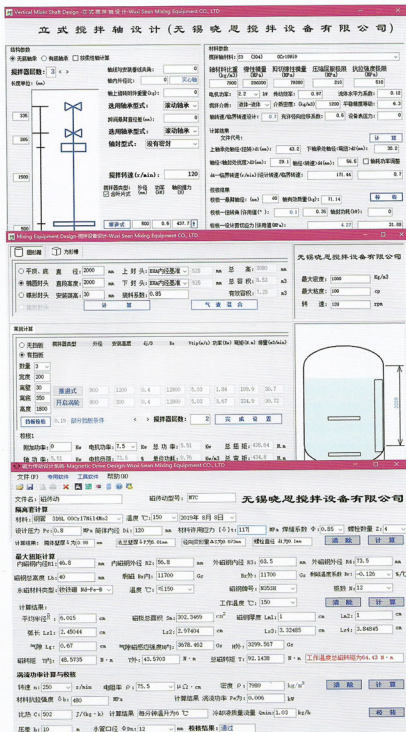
Vertical Mixer Shaft Design - 立式搅拌轴设计 - Wuxi Seen Mixing Equipment CO., LTD

立式搅拌轴设计（无锡晓恩搅拌设备有限公司）

结构参数
无底轴承 有底轴承 加搅拌轴附加
搅拌器层数： 3
长度单位(m)
轴封与安装面距离(h)：
输入伸长度(L)： 0 实心轴
轴上搅拌器数量Qn(kg)： 0
选用轴承型式： 滚动轴承
机架轴承间距(B)：
选用轴承型式： 滚动轴承
轴封型式： 没有密封
搅拌转速(r/min)： 120
计算 800 0.6 437.7

材料参数
搅拌轴材料：SS C304J 0Cr18Ni9
材料比重(g/cm3) 弹性模量(MPa) 剪切弹性模量(MPa) 压缩屈服极限(MPa) 抗拉强度极限(MPa)
7900 206000 79000 235 375
电机功率： 2.2 kw 轴的效率： 0.97 减速机效率： 0.88
筒体型式： 调谐 - 调谐 介质密度(kg/m3) 1200 平稳横截面积： 4.5
搅拌轴面积(许用/许用)： 0 实际/许用面积系数： 0.5 设备安装系数：

计算结果
文件代号
上轴承危险处(轴径)d1(mm)： 43.2 下轴承危险处(轴径)d2(mm)： 38.7
轴径(轴刚度所限)d3(mm)： 29.1 轴径(强度)d4(mm)： 56.6 轴的临界转速
校核一 最长最大横担(kg)：0 实际最大横担：71.14
校核一 轴径(mm)：0 0.3% 轴封处实际(%)：0
校核一 设计计算所有综合(轴直径)：0 4.27 21.69

Mixing Equipment Design - 搅拌设备设计 - Wuxi Seen Mixing Equipment CO., LTD
罐体 方形槽
平底、底 直 筒体(mm) 2000 mm 上封头 EHA内凹形 mm 总高 2600 mm
椭圆封头 直筒高度 2000 mm 下封头 EHA内凹形 mm 总容积 6.82 m3
碟形封头 安装高度 30 mm 装料系数 0.85 有效容积 5.77 m3
计算 气液计算
无锡晓恩搅拌设备有限公司
最大密度 1000 Kg/m3
最大粘度 100 cp
转速 120 rpm

桨叶计算
无挡板 有挡板
层数 3
直径 700 推进式
高度 380 开启涡轮
高度 1800
挡板条件 挡板条件不符
搅拌功率 功率输出 修正系数 功率数 挡板
900 1200 0.4 12000 5.03 1.08 100.9 50.7
900 1200 0.4 12000 5.03 1.08 100.9 50.7
搅拌器层数 2 完成设置
校核：
电动功率 7.5 kw
计算 清除

磁力传动计算系统 Magnetic Drive Design Wuxi Seen Mixing Equipment CO., LTD
文件名 磁传动 磁传动型号 MTC 无锡晓恩搅拌设备有限公司
隔离套计算
材料 钢钢 316L 00Cr17Ni14Mo2 温度 ℃ 150 2019年 8月 8日
设计压力 Pc 0.8 MPa 隔离套内径 Di 120 mm 材料许用应力[σ] 117 MPa 焊缝系数 φ 0.85 螺栓数量 Z 4
隔离套厚度 3 mm 最大允许工作压力 3.15 MPa 计算 打印
最大扭矩计算
内磁钢内径D1 46.8 内磁钢外径R2 56.8 外磁钢内径R3 63.5 外磁钢外径R4 73.5
磁钢轴向长度 Lb 40 mm 剩磁 Br 11700 Gs 矫顽力Hc 11700 Gs 温度系数 -0.126 %/℃
永磁材料 钕铁硼 Nd-Fe-B 温度 ℃ 150 磁钢牌号 N35SH 极数 12
工作温度 150 ℃
计算结果
平均半径R 2.0155 磁钢总面积 Sm 302.3469 cm² 磁钢面积 Lm
气隙 Lg 2.45044 cm Lz 2.97404 cm Lz1 3.32485 cm Lz 3.84845 cm
气隙 Lg 0.67 cm 铁心磁阻 3678.452 Gs Hm 3299.557 Gs
磁耦扭矩 T 48.5735 N.m Tf 43.5703 N.m 总磁耦扭矩 Tz 92.1438 N.m 工作温度扭矩为64.43 N.m
涡流功率计算与校核
转速 n 250 r/min 电阻率 ρ 75.5 μΩ.cm 密度 ρ 7980 kg/m³
转矩系数 0.85 180 MPa 温差 ΔT 150 ℃ 功率消耗 Pe 0.006 kW
比热 C 500 J/(kg·k) 计算结果 换热量 Qmin/L 1.00 kg/h
冷却流量 0 水管口径 DN 12 mm 校核结果 通过
计算 校核